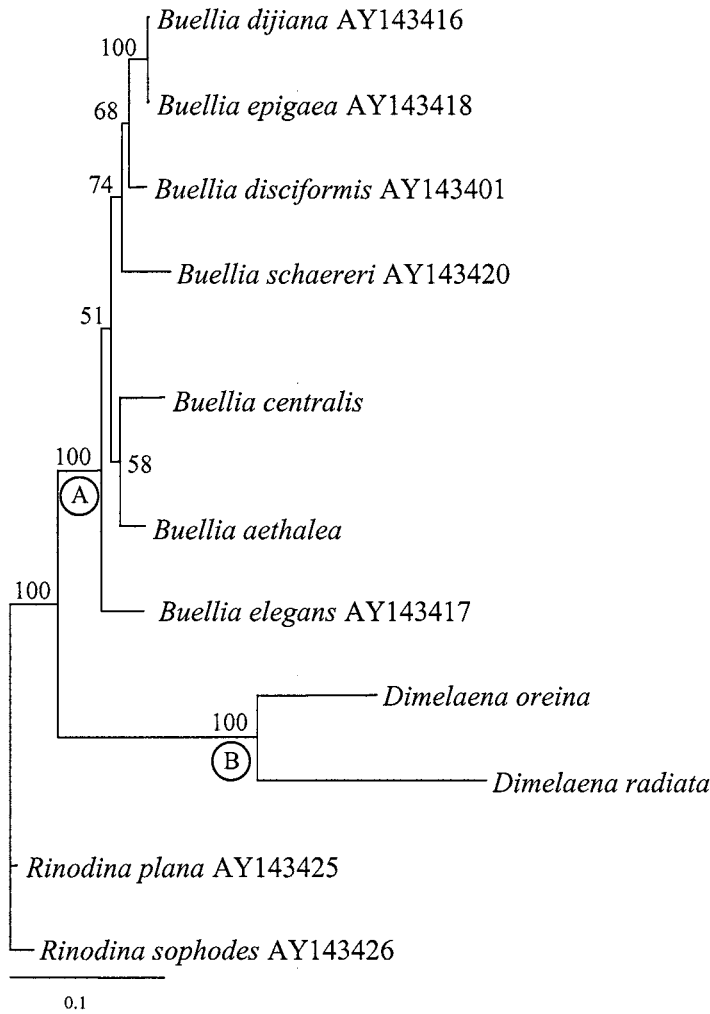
100
Buellia dijiana AY143416
68
Buellia epigaea AY143418
74
Buellia disciformis AY143401
Buellia schaereri AY143420
51
Buellia centralis
100
58
A
Buellia aethalea
100
Buellia elegans AY143417
Dimelaena oreina
100
B
Dimelaena radiata
Rinodina plana AY143425
Rinodina sophodes AY143426
0.1